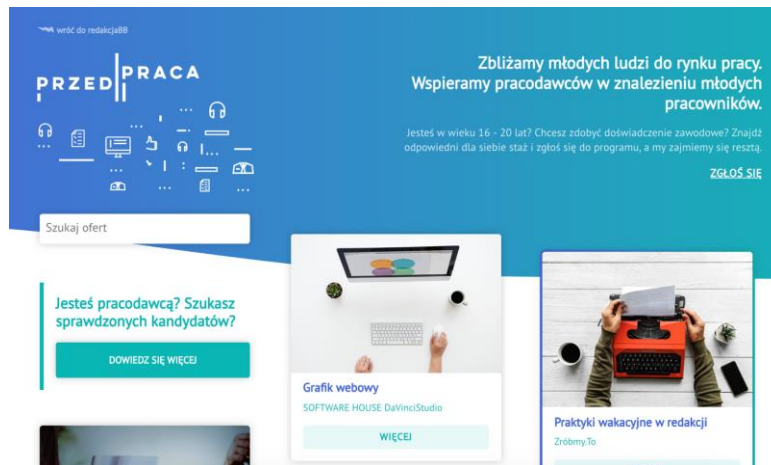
wróć do redakcjaBB

PRZED PRACA

Zbliżamy młodych ludzi do rynku pracy. Wspieramy pracodawców w znalezieniu młodych pracowników.

Jesteś w wieku 16 - 20 lat? Chcesz zdobyć doświadczenie zawodowe? Znajdź odpowiedni dla siebie staż i zgłoś się do programu, a my zajmiemy się resztą.

ZGŁOŚ SIĘ

Szukaj ofert

Jesteś pracodawcą? Szukasz sprawdzonych kandydatów?

DOWIEDZ SIĘ WIĘCEJ

Grafik webowy

SOFTWARE HOUSE DaVinciStudio

WIĘCEJ

Praktyki wakacyjne w redakcji

Zróbmy.To